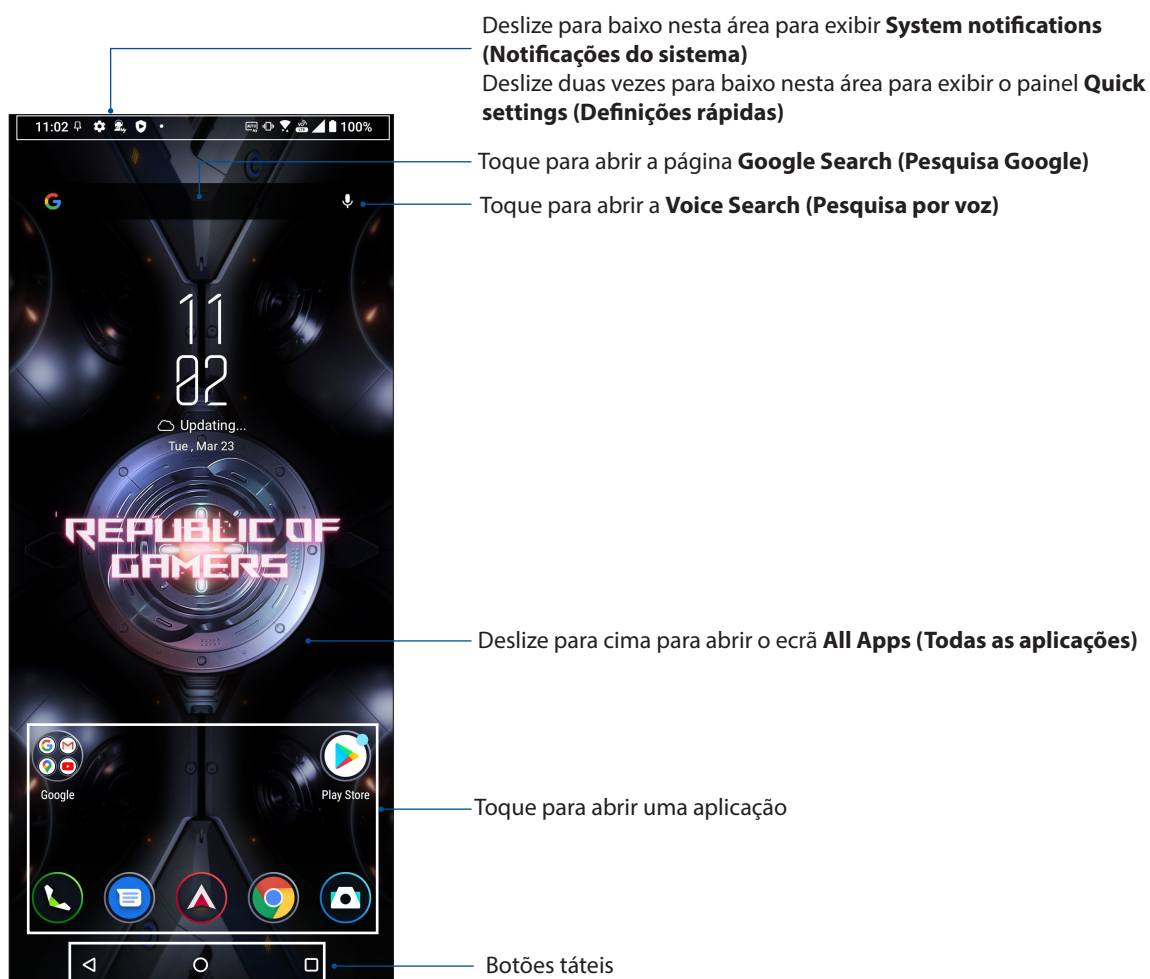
Deslize para baixo nesta área para exibir **System notifications (Notificações do sistema)**
Deslize duas vezes para baixo nesta área para exibir o painel **Quick settings (Definições rápidas)**

11:02 100%

Toque para abrir a página **Google Search (Pesquisa Google)**

Toque para abrir a **Voice Search (Pesquisa por voz)**

11
02

Updating...
Tue , Mar 23

REPUBLIC OF GAMERS

Deslize para cima para abrir o ecrã **All Apps (Todas as aplicações)**

Google

Play Store

Toque para abrir uma aplicação

Botões táteis